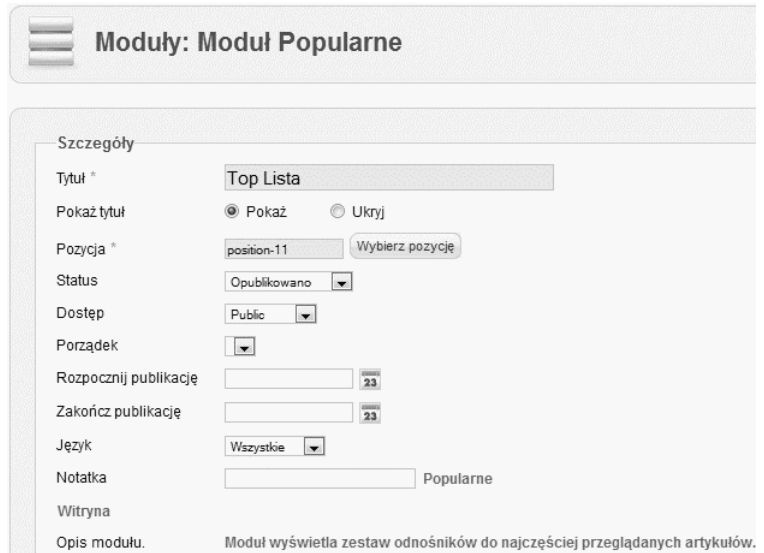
Moduły: Moduł Popularne

Szczegóły

Tytuł *
Top Lista

Pokaż tytuł
Pokaż
Ukryj

Pozycja *
position-11
Wybierz pozycję

Status
Opublikowano

Dostęp
Public

Porządek

Rozpocznij publikację
23

Zakończ publikację
23

Język
Wszystkie

Notatka
Popularne

Witryna

Opis modułu.
Moduł wyświetla zestaw odnośników do najczęściej przeglądanych artykułów.